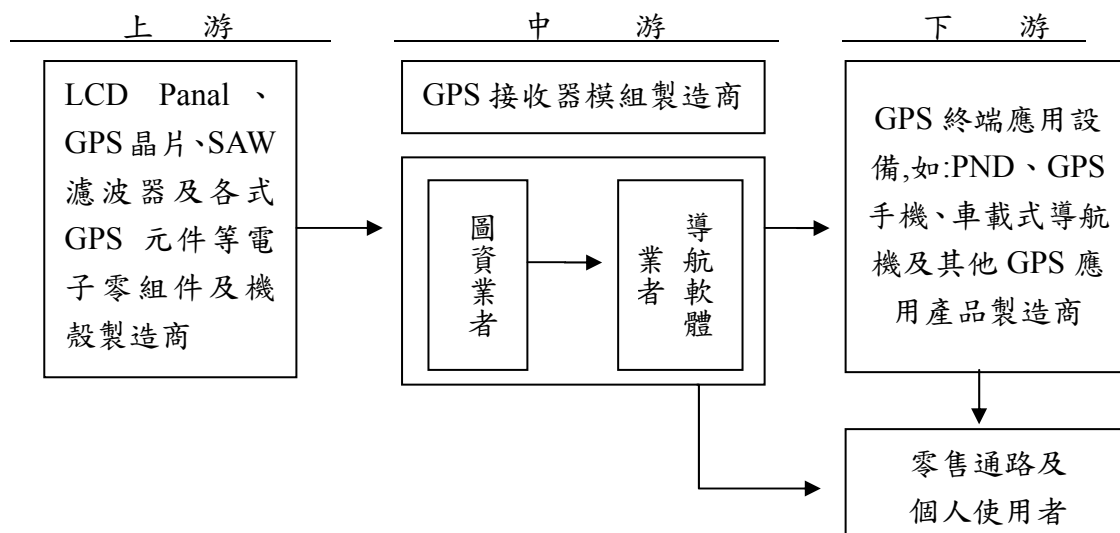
上　游

中　游

下　游

LCD Panal、GPS晶片、SAW濾波器及各式GPS元件等電子零組件及機殼製造商

GPS接收器模組製造商

圖資業者

導航軟體業者

GPS終端應用設備,如:PND、GPS手機、車載式導航機及其他GPS應用產品製造商

零售通路及個人使用者